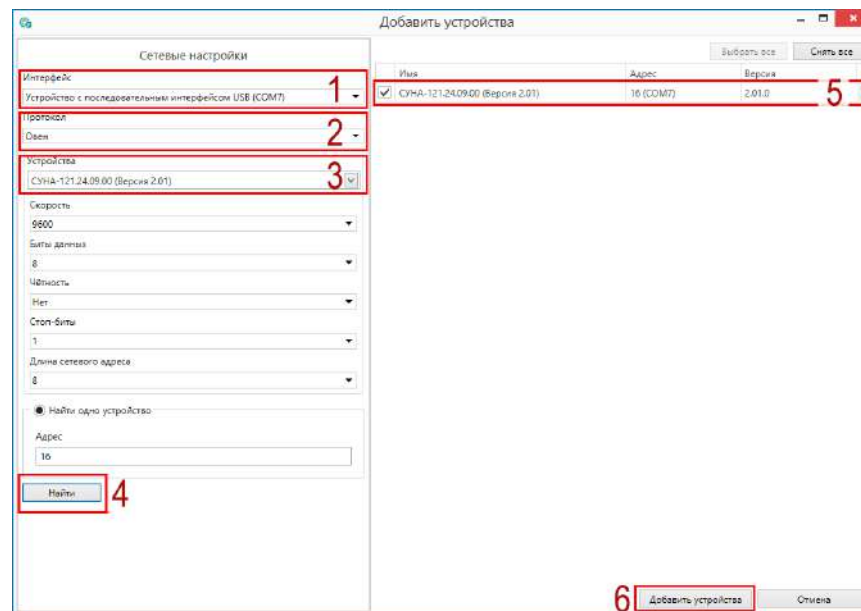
Добавить устройства

Сетевые настройки

Интерфейс
Устройство с последовательным интерфейсом USB (COM7)
1

Протокол
Овен
2

Устройства
СУНА-121.24.09.00 (Версия 2.01)
3

Скорость
9600

Биты данных
8

Чётность
Нет

Стоп-биты
1

Длина сетевого адреса
8

Найти одно устройство

Адрес
16

Найти
4

Выбрать все
Снять все

| | Имя | Адрес | Версия |
|---|---|---|---|
| ✓ | СУНА-121.24.09.00 (Версия 2.01) | 16 (COM7) | 2.01.0 |

5

6
Добавить устройства
Отмена